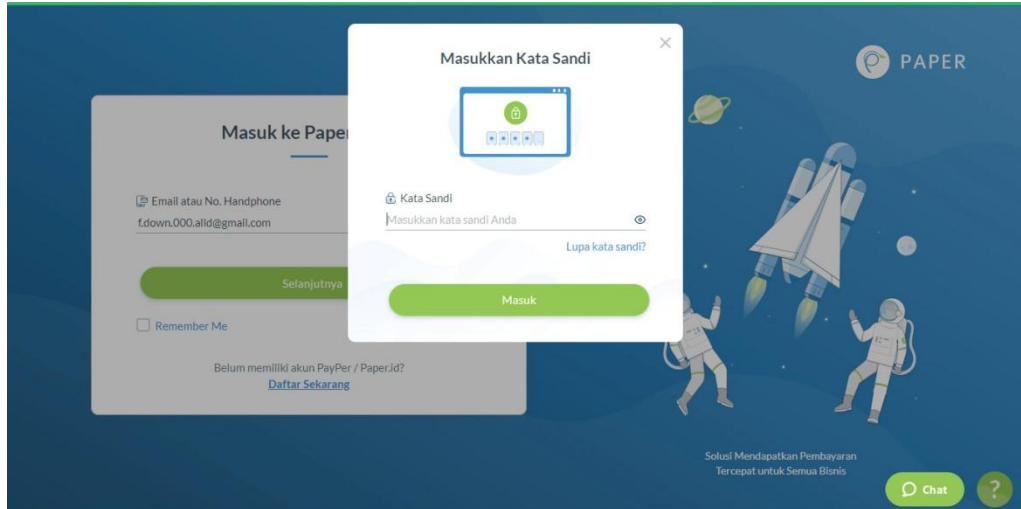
Masukkan Kata Sandi

×

Kata Sandi

Masukkan kata sandi Anda

Lupa kata sandi?

Masuk

PAPER

Masuk ke Paper

Email atau No. Handphone

f.down.000.alld@gmail.com

Selanjutnya

Remember Me

Belum memiliki akun PayPer / Paper.id?

Daftar Sekarang

Solusi Mendapatkan Pembayaran Tercepat untuk Semua Bisnis

Chat

?